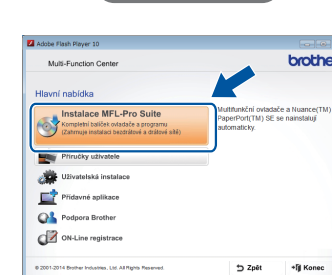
Adobe Flash Player 10

Multi-Function Center

brother

Hlavní nabídka

Instalace MFL-Pro Suite
Kompletní balíček ovladače a programu
(Zahrnuje instalaci bezdrátové a drátové sítě)

Multifunkční ovladače a Nuance(TM) PaperPort(TM) SE se nainstalují automaticky.

Příručky uživatele

Uživatelská instalace

Přídavné aplikace

Podpora Brother

ON-Line registrace

© 2001-2014 Brother Industries, Ltd. All Rights Reserved.

Zpět

Konec